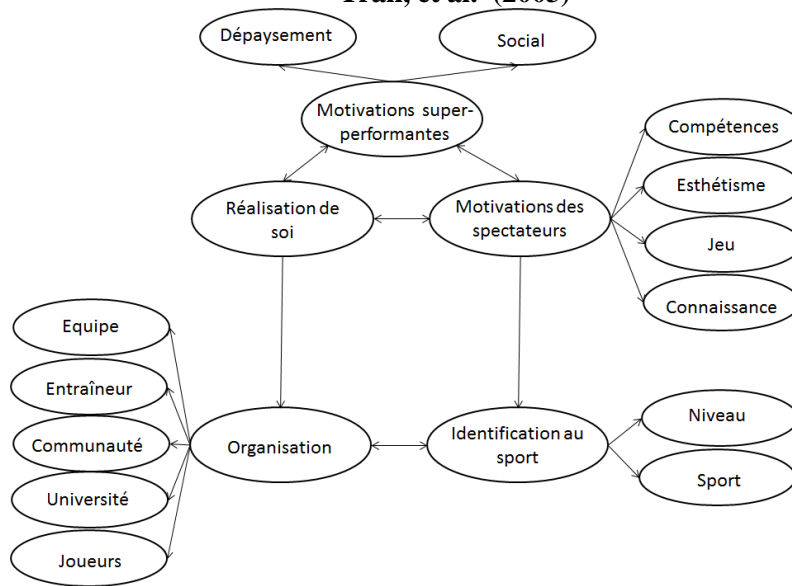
Trail, et al. (2003)

Dépaysement

Social

Motivations super-performantes

Compétences

Esthétisme

Réalisation de soi

Motivations des spectateurs

Jeu

Connaissance

Equipe

Entraîneur

Communauté

Organisation

Identification au sport

Niveau

Sport

Université

Joueurs